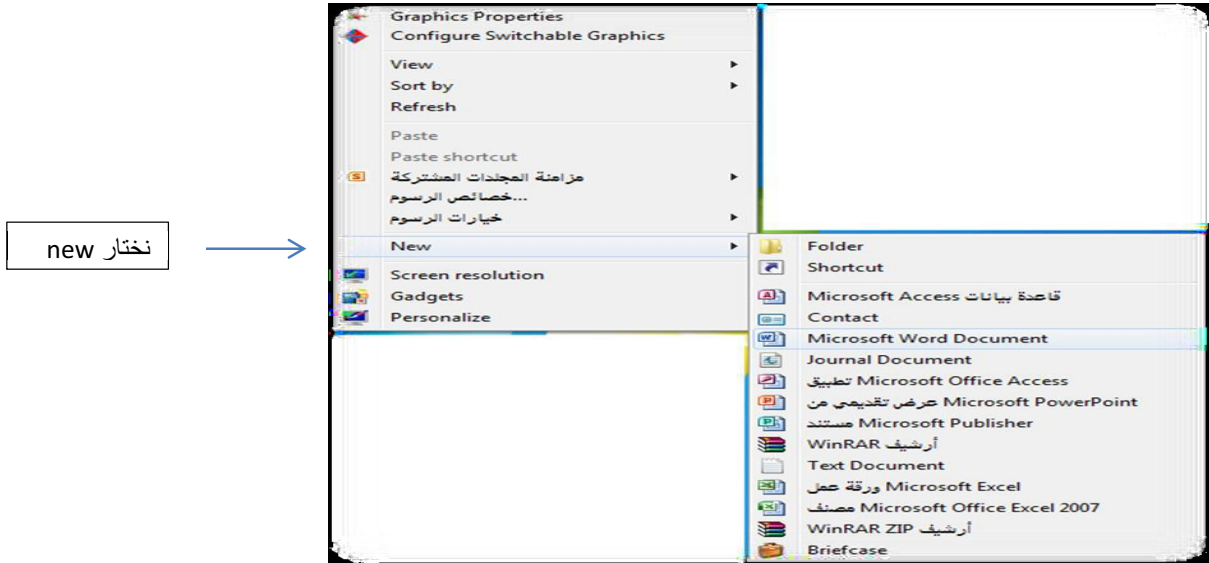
نختار new

Graphics Properties
Configure Switchable Graphics
View
Sort by
Refresh
Paste
Paste shortcut
مزامنة المجلدات المشتركة
خصائص الرسوم...
خيارات الرسوم
New
Screen resolution
Gadgets
Personalize

Folder
Shortcut
Microsoft Access قاعدة بيانات
Contact
Microsoft Word Document
Journal Document
Microsoft Office Access تطبيق
Microsoft PowerPoint عرض تقديمي من
Microsoft Publisher مستند
WinRAR أرشيف
Text Document
Microsoft Excel ورقة عمل
Microsoft Office Excel 2007 مصنف
WinRAR ZIP أرشيف
Briefcase